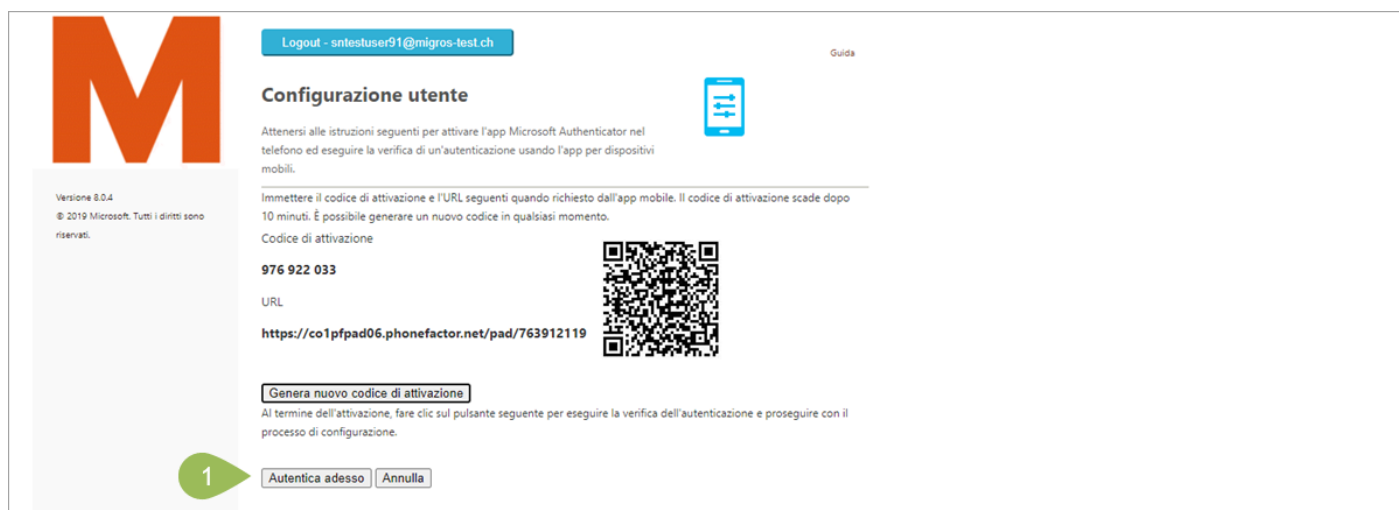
M

Versione 8.0.4
© 2019 Microsoft. Tutti i diritti sono riservati.

Logout - sntestuser91@migros-test.ch

Guida

Configurazione utente

Attenersi alle istruzioni seguenti per attivare l'app Microsoft Authenticator nel telefono ed eseguire la verifica di un'autenticazione usando l'app per dispositivi mobili.

Immettere il codice di attivazione e l'URL seguenti quando richiesto dall'app mobile. Il codice di attivazione scade dopo 10 minuti. È possibile generare un nuovo codice in qualsiasi momento.

Codice di attivazione

976 922 033

URL

https://co1pfpad06.phonefactor.net/pad/763912119

Genera nuovo codice di attivazione

Al termine dell'attivazione, fare clic sul pulsante seguente per eseguire la verifica dell'autenticazione e proseguire con il processo di configurazione.

1

Autentica adesso

Annulla